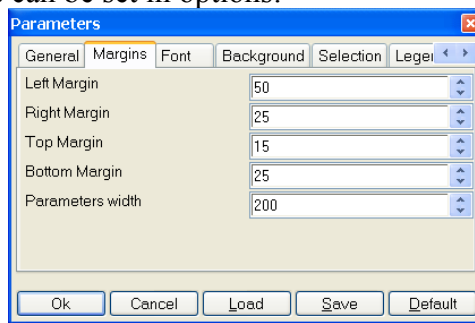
can be set in options.

Parameters

General | Margins | Font | Background | Selection | Legen

Left Margin 50
Right Margin 25
Top Margin 15
Bottom Margin 25
Parameters width 200

Ok | Cancel | Load | Save | Default